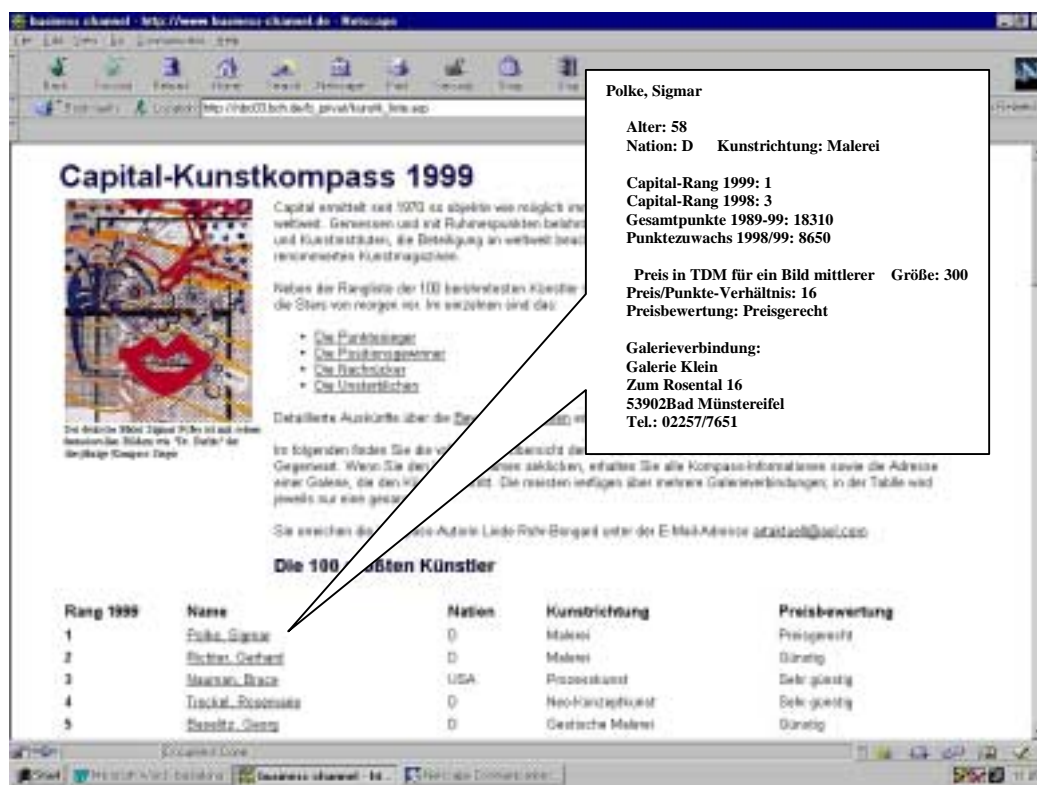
business channel - http://www.business-channel.de - Netscape

Capital-Kunstkompass 1999

Capital ermittelt seit 1970 so objektiv wie möglich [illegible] weltweit. Gemessen und mit Ruhmespunkten belohn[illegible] und Kunstinstituten, die Beteiligung an weltweit beac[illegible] renommierten Kunstmagazinen.

Neben der Rangliste der 100 berühmtesten Künstler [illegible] die Stars von morgen vor. Im einzelnen sind das:

- Die Punktesieger
- Die Positionsgewinner
- Die Nachrücker
- Die Unsterblichen

Detaillierte Auskünfte über die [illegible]

Der deutsche Maler Sigmar Polke ist mit seinem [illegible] Bildern wie "Dr. Berlin" der diesjährige Kompass-Sieger

Im folgenden finden Sie die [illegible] Gegenwart. Wenn Sie den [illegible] anklicken, erhalten Sie alle Kompass-Informationen sowie die Adresse einer Galerie, die den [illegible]. Die meisten verfügen über mehrere Galerieverbindungen; in der Tabelle wird jeweils nur eine genannt.

Sie erreichen die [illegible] Kompass-Autorin Linde Rohr-Bongard unter der E-Mail-Adresse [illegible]@aol.com

Die 100 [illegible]ßten Künstler

| Rang 1999 | Name | Nation | Kunstrichtung | Preisbewertung |
|---|---|---|---|---|
| 1 | Polke, Sigmar | D | Malerei | Preisgerecht |
| 2 | Richter, Gerhard | D | Malerei | Günstig |
| 3 | Nauman, Bruce | USA | Prozesskunst | Sehr günstig |
| 4 | Trockel, Rosemarie | D | Neo-Konzeptkunst | Sehr günstig |
| 5 | Baselitz, Georg | D | Gestische Malerei | Günstig |

Polke, Sigmar

Alter: 58
Nation: D Kunstrichtung: Malerei

Capital-Rang 1999: 1
Capital-Rang 1998: 3
Gesamtpunkte 1989-99: 18310
Punktezuwachs 1998/99: 8650

Preis in TDM für ein Bild mittlerer Größe: 300
Preis/Punkte-Verhältnis: 16
Preisbewertung: Preisgerecht

Galerieverbindung:
Galerie Klein
Zum Rosental 16
53902Bad Münstereifel
Tel.: 02257/7651

Document: Done
Start